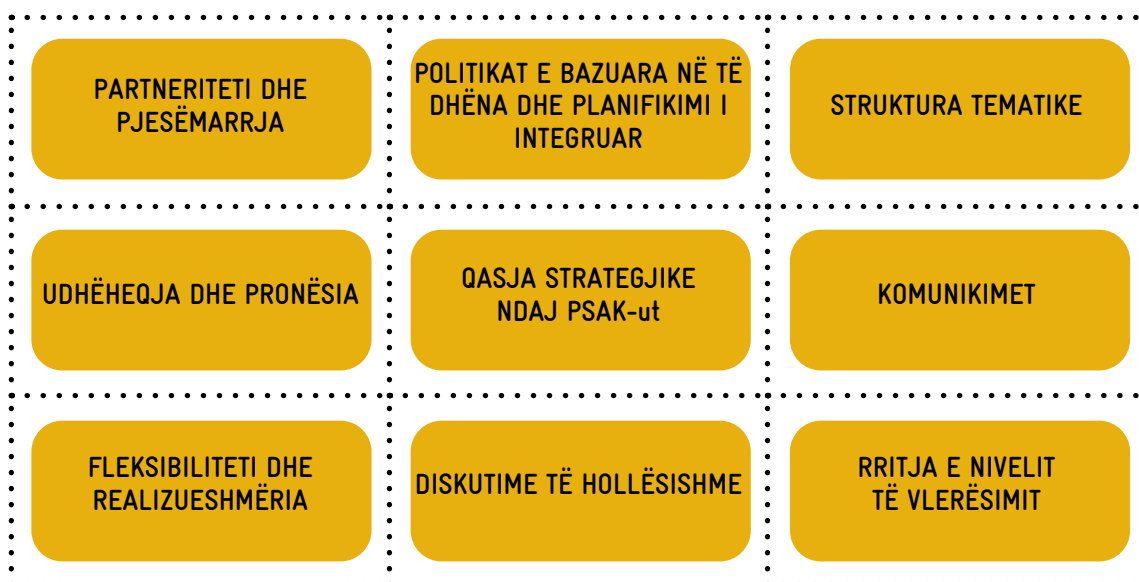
PARTNERITETI DHE PJESËMARRJA

POLITIKAT E BAZUARA NË TË DHËNA DHE PLANIFIKIMI I INTEGRUAR

STRUKTURA TEMATIKE

UDHËHEQJA DHE PRONËSIA

QASJA STRATEGJIKE NDAJ PSAK-ut

KOMUNIKIMET

FLEKSIBILITETI DHE REALIZUESHMËRIA

DISKUTIME TË HOLLËSISHME

RRITJA E NIVELIT TË VLERËSIMIT